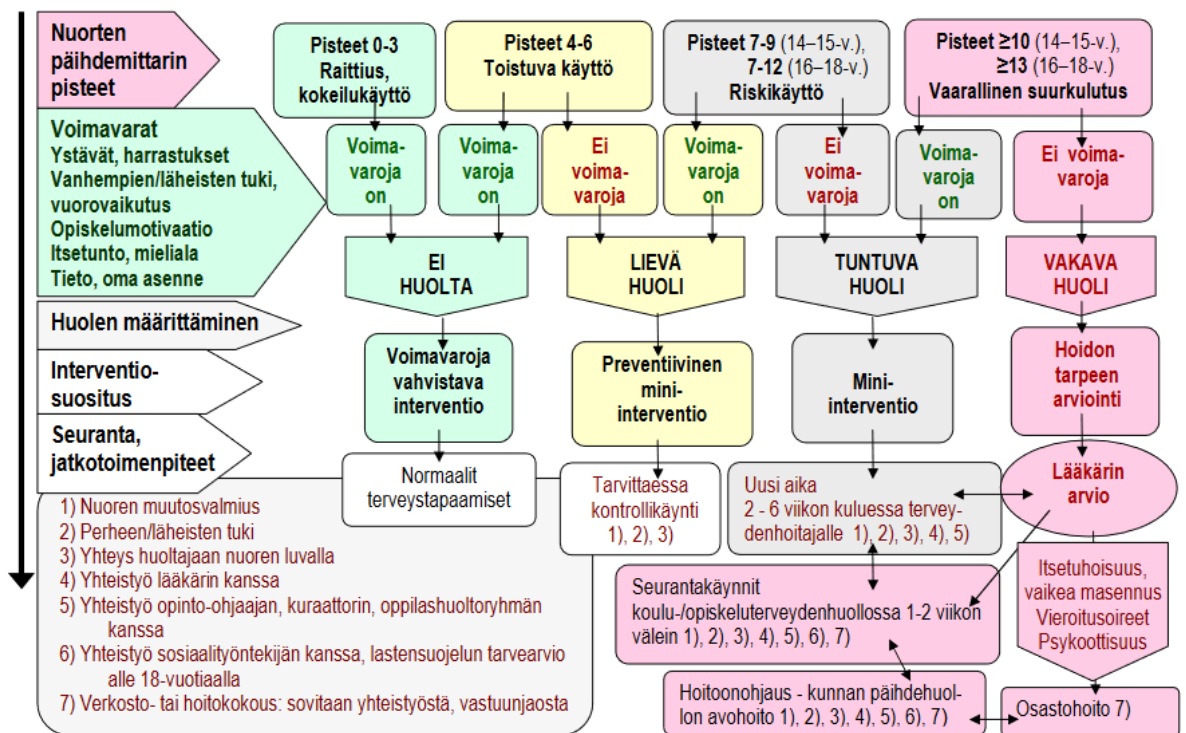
Nuorten päihdemittarin pisteet

Pisteet 0-3
Raittius, kokeilukäyttö

Pisteet 4-6
Toistuva käyttö

Pisteet 7-9 (14–15-v.), 7-12 (16–18-v.)
Riskikäyttö

Pisteet ≥10 (14–15-v.), ≥13 (16–18-v.)
Vaarallinen suurkulutus

Voimavarat
Ystävät, harrastukset
Vanhempien/läheisten tuki, vuorovaikutus
Opiskelumotivaatio
Itsetunto, mieliala
Tieto, oma asenne

Voimavaroja on

Voimavaroja on

Ei voimavaroja

Voimavaroja on

Ei voimavaroja

Voimavaroja on

Ei voimavaroja

EI HUOLTA

LIEVÄ HUOLI

TUNTUVA HUOLI

VAKAVA HUOLI

Huolen määrittäminen

Interventiosuositus

Voimavaroja vahvistava interventio

Preventiivinen mini-interventio

Mini-interventio

Hoidon tarpeen arviointi

Seuranta, jatkotoimenpiteet

Normaalit terveystapaamiset

Tarvittaessa kontrollikäynti 1), 2), 3)

Uusi aika 2 - 6 viikon kuluessa terveydenhoitajalle 1), 2), 3), 4), 5)

Lääkärin arvio

1) Nuoren muutosvalmius
2) Perheen/läheisten tuki
3) Yhteys huoltajaan nuoren luvalla
4) Yhteistyö lääkärin kanssa
5) Yhteistyö opinto-ohjaajan, kuraattorin, oppilashuoltoryhmän kanssa
6) Yhteistyö sosiaalityöntekijän kanssa, lastensuojelun tarvearvio alle 18-vuotiaalla
7) Verkosto- tai hoitokokous: sovitaan yhteistyöstä, vastuunjaosta

Seurantakäynnit koulu-/opiskeluterveydenhuollossa 1-2 viikon välein 1), 2), 3), 4), 5), 6), 7)

Itsetuhoisuus, vaikea masennus
Vieroitusoireet
Psykoottisuus

Hoitoonohjaus - kunnan päihdehuollon avohoito 1), 2), 3), 4), 5), 6), 7)

Osastohoito 7)